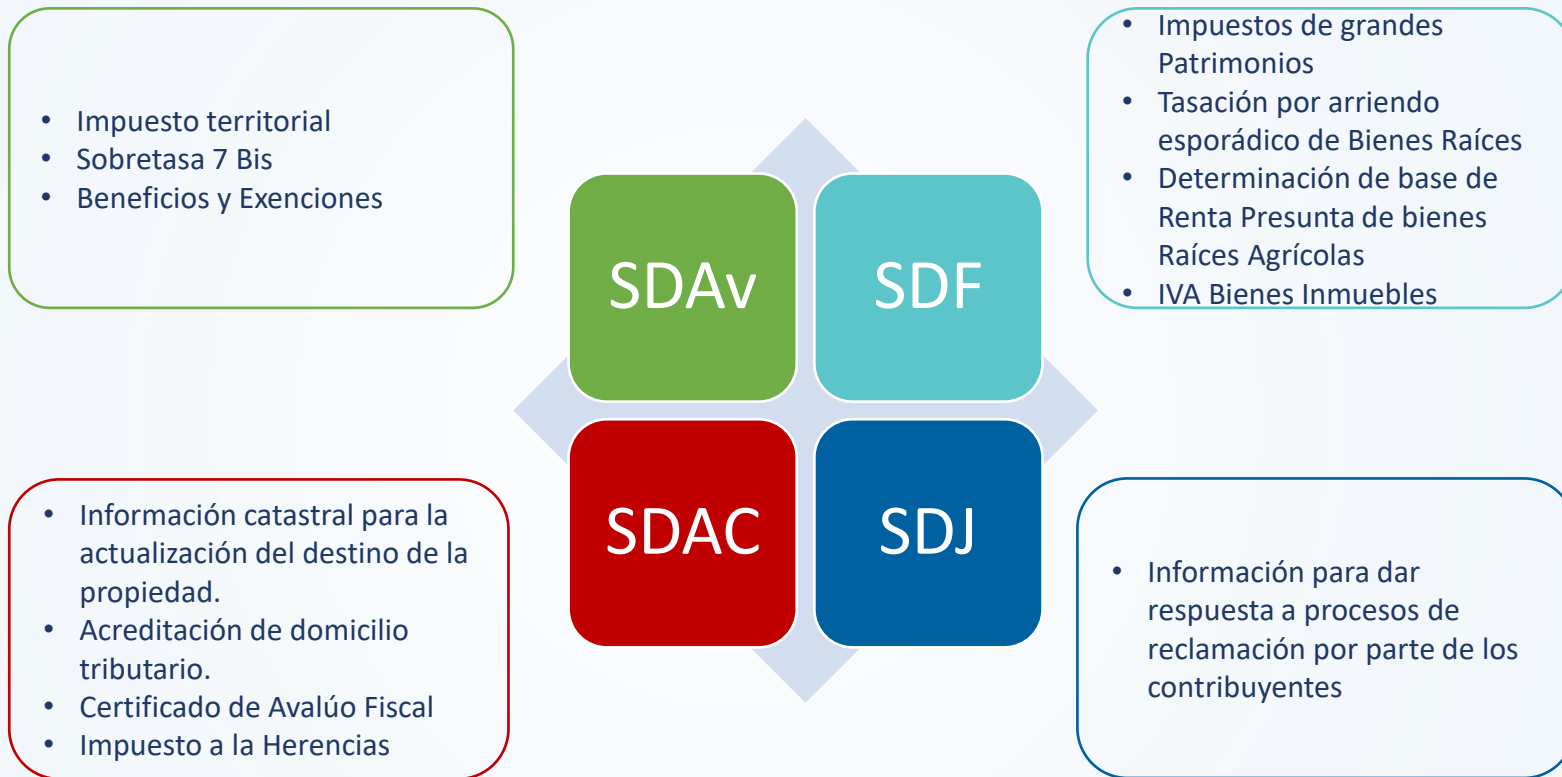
- Impuesto territorial
- Sobretasa 7 Bis
- Beneficios y Exenciones

- Impuestos de grandes Patrimonios
- Tasación por arriendo esporádico de Bienes Raíces
- Determinación de base de Renta Presunta de bienes Raíces Agrícolas
- IVA Bienes Inmuebles

SDAv

SDF

SDAC

SDJ

- Información catastral para la actualización del destino de la propiedad.
- Acreditación de domicilio tributario.
- Certificado de Avalúo Fiscal
- Impuesto a la Herencias

- Información para dar respuesta a procesos de reclamación por parte de los contribuyentes